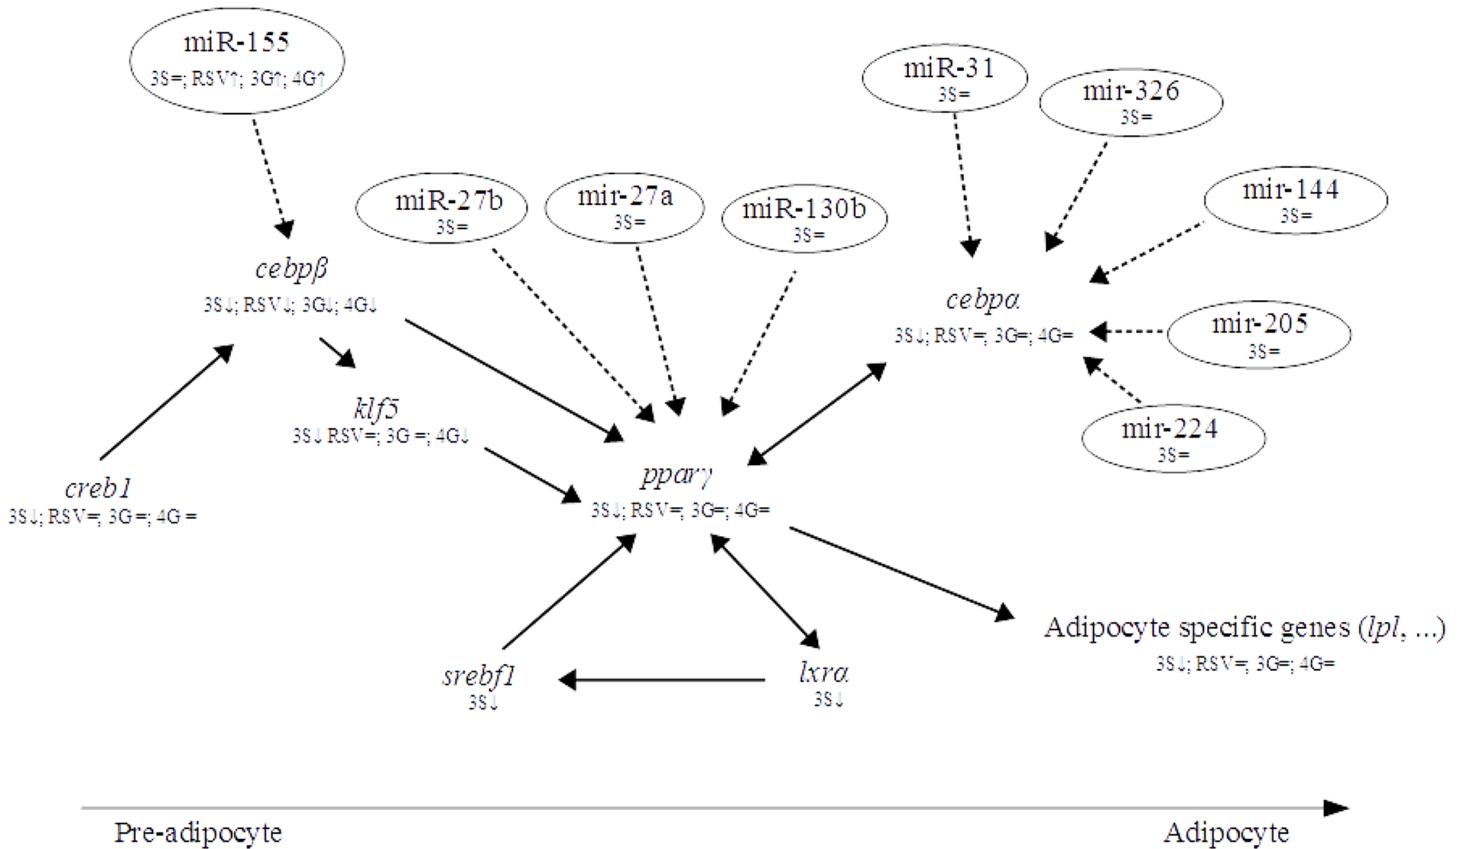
miR-155
3S=; RSV↑; 3G↑; 4G↑

miR-31
3S=

mir-326
3S=

mir-144
3S=

miR-27b
3S=

mir-27a
3S=

miR-130b
3S=

cebpβ
3S↓; RSV↓; 3G↓; 4G↓

cebpα
3S↓; RSV=; 3G=; 4G=

mir-205
3S=

mir-224
3S=

klf5
3S↓ RSV=; 3G =; 4G↓

creb1
3S↓; RSV=; 3G =; 4G =

pparγ
3S↓; RSV=; 3G=; 4G=

Adipocyte specific genes (lpl, ...)
3S↓; RSV=; 3G=; 4G=

srebf1
3S↓

lxrα
3S↓

Pre-adipocyte

Adipocyte